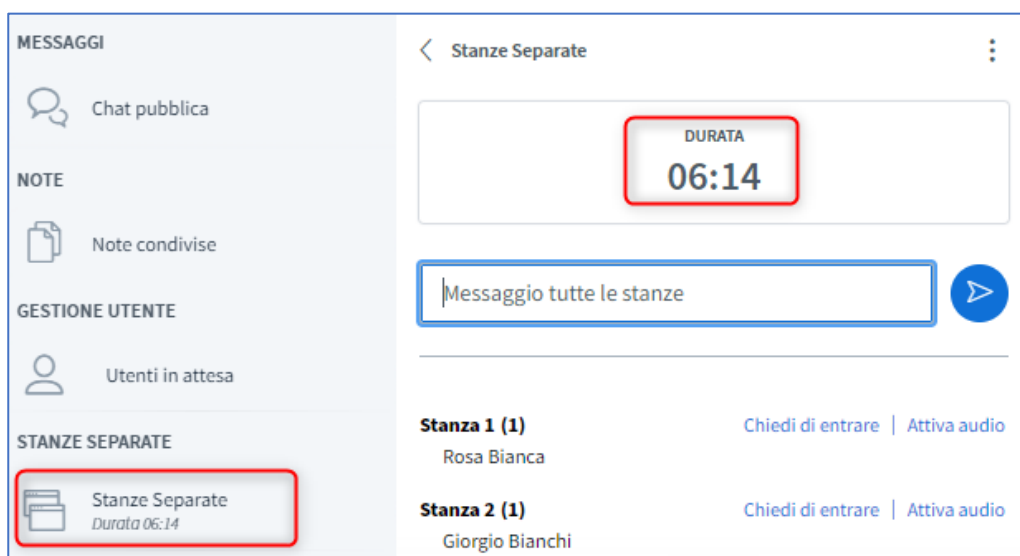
MESSAGGI

Chat pubblica

NOTE

Note condivise

GESTIONE UTENTE

Utenti in attesa

STANZE SEPARATE

Stanze Separate
Durata 06:14

Stanze Separate

DURATA
06:14

Messaggio tutte le stanze

Stanza 1 (1)
Rosa Bianca
Chiedi di entrare | Attiva audio

Stanza 2 (1)
Giorgio Bianchi
Chiedi di entrare | Attiva audio